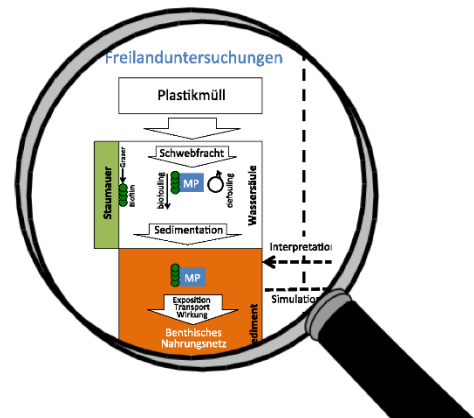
Freilanduntersuchungen

Plastikmüll

Schwebfracht

Staumauer

Grazer

Biofilm

biofouling

MP

defouling

Wassersäule

Sedimentation

Interpretatio

MP

Exposition
Transport
Wirkung

Benthisches Nahrungsnetz

Simulatio

ediment